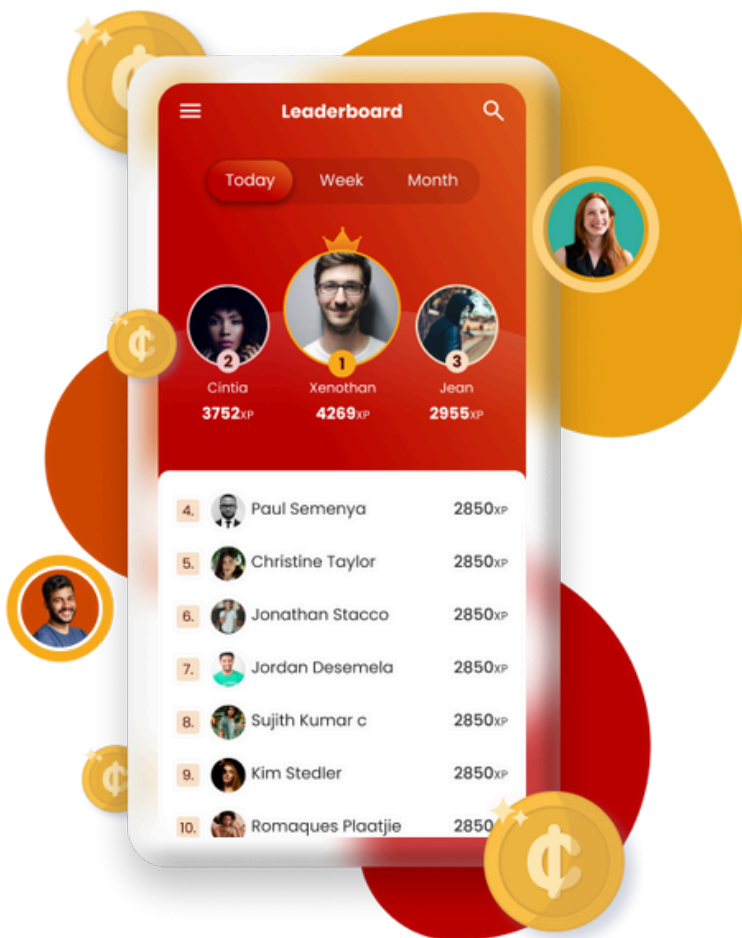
Leaderboard

Today Week Month

2 Cintia 3752XP

1 Xenothan 4269XP

3 Jean 2955XP

| | | |
|---|---|---|
| 4. | Paul Semenya | 2850XP |
| 5. | Christine Taylor | 2850XP |
| 6. | Jonathan Stacco | 2850XP |
| 7. | Jordan Desemela | 2850XP |
| 8. | Sujith Kumar c | 2850XP |
| 9. | Kim Stedler | 2850XP |
| 10. | Romaques Plaatjie | 2850 |

¢ ¢ ¢ ¢